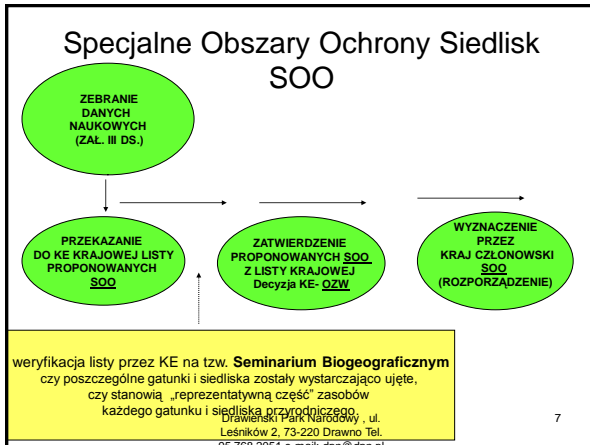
Specjalne Obszary Ochrony Siedlisk SOO

ZEBRANIE DANYCH NAUKOWYCH (ZAŁ. III DS.)

PRZEKAZANIE DO KE KRAJOWEJ LISTY PROPONOWANYCH SOO

ZATWIERDZENIE PROPONOWANYCH SOO Z LISTY KRAJOWEJ Decyzja KE- OZW

WYZNACZENIE PRZEZ KRAJ CZŁONOWSKI SOO (ROZPORZĄDZENIE)

weryfikacja listy przez KE na tzw. Seminarium Biogeograficznym czy poszczególne gatunki i siedliska zostały wystarczająco ujęte, czy stanowią „reprezentatywną część" zasobów każdego gatunku i siedliska przyrodniczego.

Drawieński Park Narodowy , ul. Leśników 2, 73-220 Drawno Tel. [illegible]

7